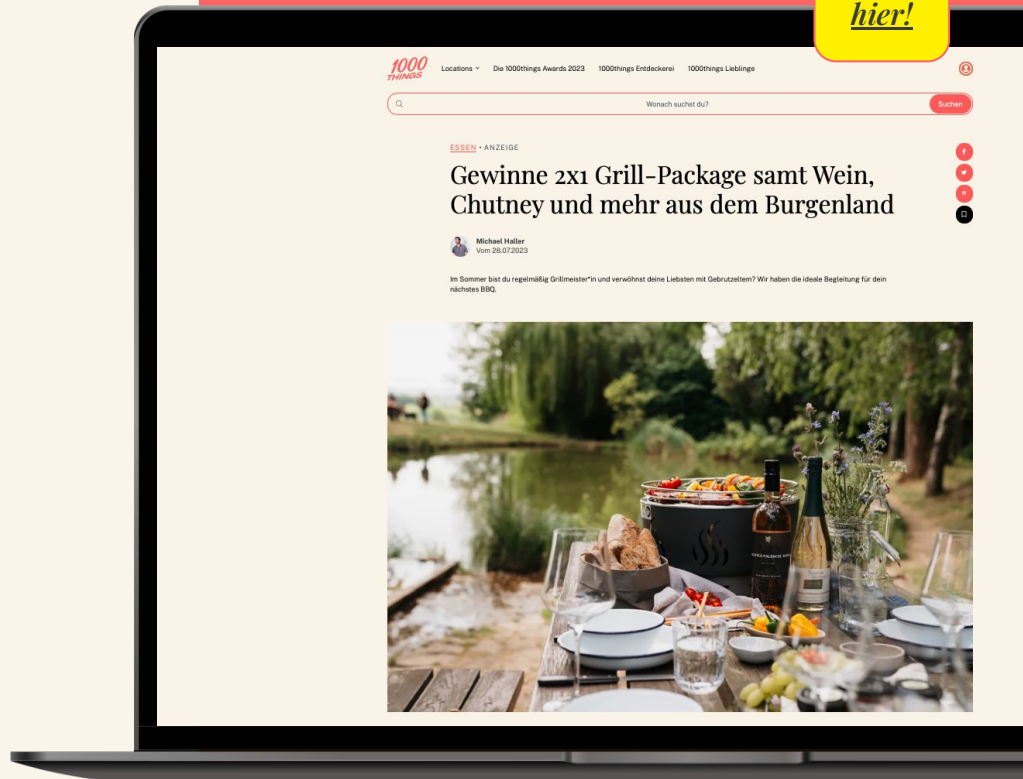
hier!

1000 THINGS

Locations

Die 1000things Awards 2023

1000things Entdeckerei

1000things Lieblinge

Wonach suchst du?

Suchen

ESSEN • ANZEIGE

Gewinne 2x1 Grill-Package samt Wein, Chutney und mehr aus dem Burgenland

Michael Haller
Vom 28.07.2023

Im Sommer bist du regelmäßig Grillmeister*in und verwöhnst deine Liebsten mit Gebrutzeltem? Wir haben die ideale Begleitung für dein nächstes BBQ.